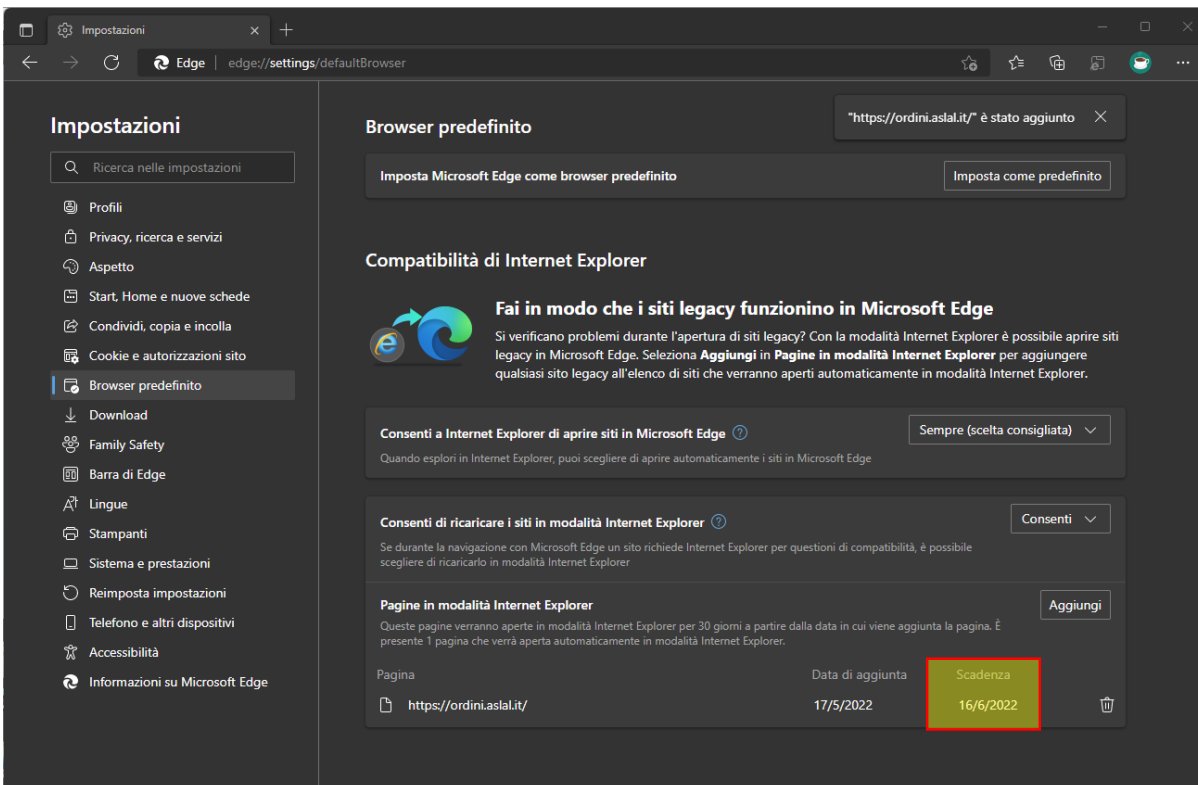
Impostazioni

Edge | edge://settings/defaultBrowser

Impostazioni

Ricerca nelle impostazioni

Profili
Privacy, ricerca e servizi
Aspetto
Start, Home e nuove schede
Condividi, copia e incolla
Cookie e autorizzazioni sito
Browser predefinito
Download
Family Safety
Barra di Edge
Lingue
Stampanti
Sistema e prestazioni
Reimposta impostazioni
Telefono e altri dispositivi
Accessibilità
Informazioni su Microsoft Edge

Browser predefinito

"https://ordini.aslal.it/" è stato aggiunto

Imposta Microsoft Edge come browser predefinito

Imposta come predefinito

Compatibilità di Internet Explorer

Fai in modo che i siti legacy funzionino in Microsoft Edge

Si verificano problemi durante l'apertura di siti legacy? Con la modalità Internet Explorer è possibile aprire siti legacy in Microsoft Edge. Seleziona Aggiungi in Pagine in modalità Internet Explorer per aggiungere qualsiasi sito legacy all'elenco di siti che verranno aperti automaticamente in modalità Internet Explorer.

Consenti a Internet Explorer di aprire siti in Microsoft Edge

Quando esplori in Internet Explorer, puoi scegliere di aprire automaticamente i siti in Microsoft Edge

Sempre (scelta consigliata)

Consenti di ricaricare i siti in modalità Internet Explorer

Se durante la navigazione con Microsoft Edge un sito richiede Internet Explorer per questioni di compatibilità, è possibile scegliere di ricaricarlo in modalità Internet Explorer

Consenti

Pagine in modalità Internet Explorer

Queste pagine verranno aperte in modalità Internet Explorer per 30 giorni a partire dalla data in cui viene aggiunta la pagina. È presente 1 pagina che verrà aperta automaticamente in modalità Internet Explorer.

Aggiungi

| Pagina | Data di aggiunta | Scadenza |
|---|---|---|
| https://ordini.aslal.it/ | 17/5/2022 | 16/6/2022 |